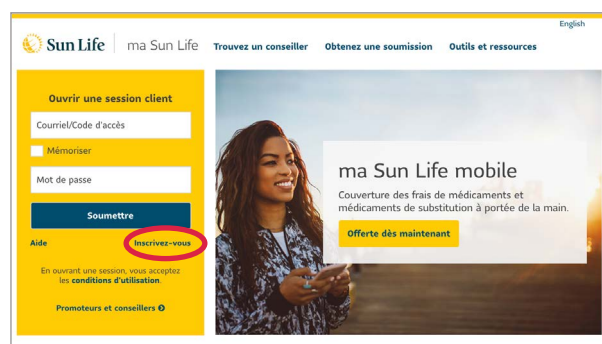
English

Sun Life | ma Sun Life Trouvez un conseiller Obtenez une soumission Outils et ressources

Ouvrir une session client

Courriel/Code d'accès

Mémoriser

Mot de passe

Soumettre

Aide Inscrivez-vous

En ouvrant une session, vous acceptez les conditions d'utilisation.

Promoteurs et conseillers

ma Sun Life mobile

Couverture des frais de médicaments et médicaments de substitution à portée de la main.

Offerte dès maintenant